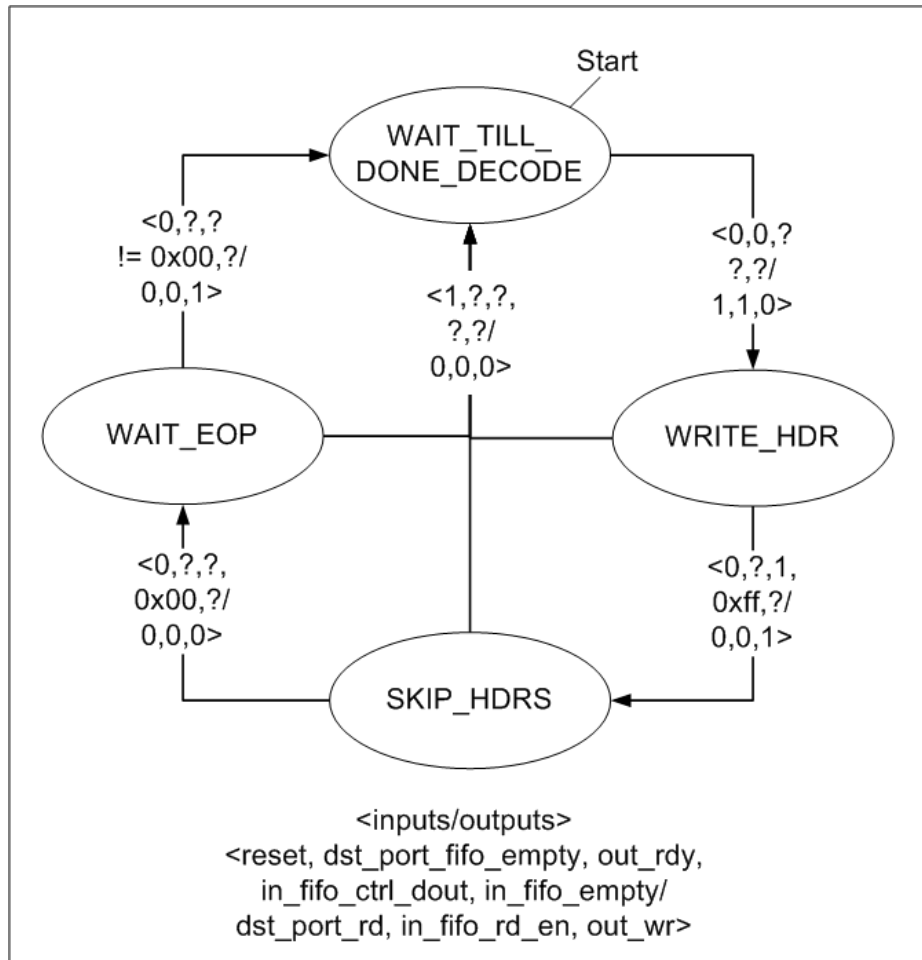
Start

WAIT_TILL_ DONE_DECODE

<0,?,?
!= 0x00,?/
0,0,1>

<1,?,?,
?,?/
0,0,0>

<0,0,?
?,?/
1,1,0>

WAIT_EOP

WRITE_HDR

<0,?,?,
0x00,?/
0,0,0>

<0,?,1,
0xff,?/
0,0,1>

SKIP_HDRS

<inputs/outputs>
<reset, dst_port_fifo_empty, out_rdy, in_fifo_ctrl_dout, in_fifo_empty/ dst_port_rd, in_fifo_rd_en, out_wr>